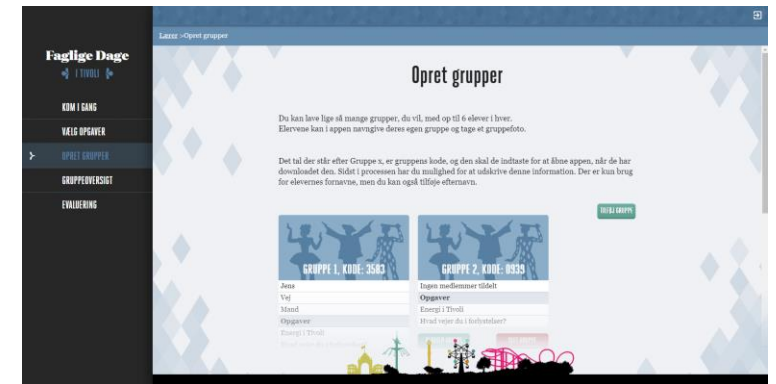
Faglige Dage
I TIVOLI

KOM I GANG
VÆLG OPGAVER
OPRET GRUPPER
GRUPPEOVERSIGT
EVALUERING

Lærer > Opret grupper

Opret grupper

Du kan lave lige så mange grupper, du vil, med op til 6 elever i hver. Elevene kan i appen navngive deres egen gruppe og tage et gruppefoto.

Det tal der står efter Gruppe x, er gruppens kode, og den skal de indtaste for at åbne appen, når de har downloadet den. Sidst i processen har du mulighed for at udskrive denne information. Der er kun brug for elevernes fornavne, men du kan også tilføje efternavn.

TILFØJ GRUPPE

GRUPPE 1, KODE: 3583
Jens
Vej
Mand
Opgaver
Energi i Tivoli
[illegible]

GRUPPE 2, KODE: 8939
Ingen medlemmer tildelt
Opgaver
Energi i Tivoli
Hvad vejer du i forlystelser?